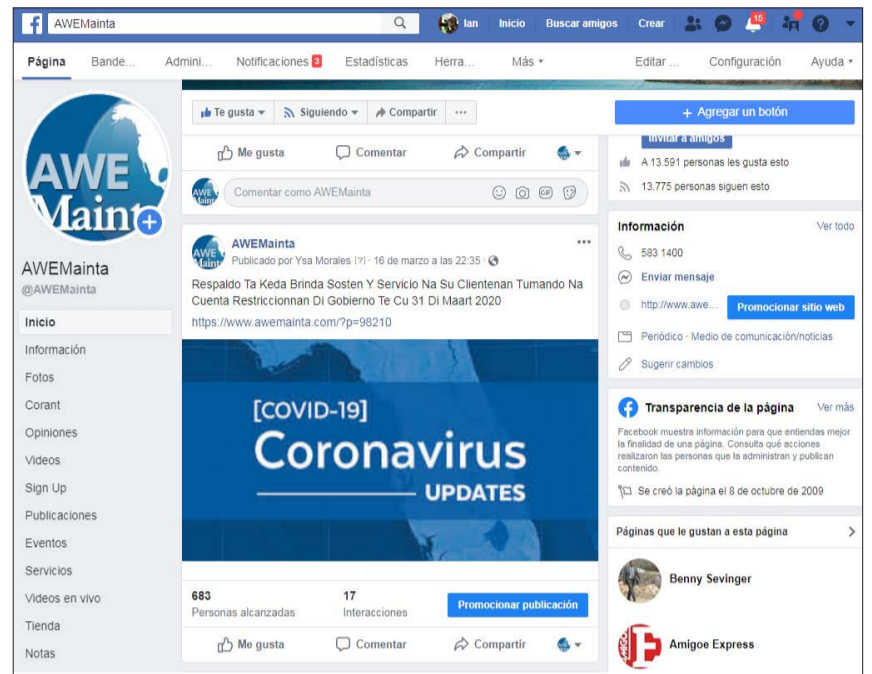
AWEMainta

Ian Inicio Buscar amigos Crear 15

Página Bande... Admini... Notificaciones 3 Estadísticas Herra... Más ▾ Editar ... Configuración Ayuda ▾

AWE Mainta

AWEMainta
@AWEMainta

Inicio
Información
Fotos
Corant
Opiniones
Videos
Sign Up
Publicaciones
Eventos
Servicios
Videos en vivo
Tienda
Notas

Te gusta ▾ Siguiendo ▾ Compartir ...

Me gusta Comentar Compartir

Comentar como AWEMainta

AWEMainta
Publicado por Ysa Morales [?] · 16 de marzo a las 22:35 ·

Respaldo Ta Keda Brinda Sosten Y Servicio Na Su Clientenan Tumando Na Cuenta Restriccionnan Di Gobierno Te Cu 31 Di Maart 2020

https://www.awemainta.com/?p=98210

[COVID-19]
Coronavirus
UPDATES

683
Personas alcanzadas

17
Interacciones

Promocionar publicación

Me gusta Comentar Compartir

+ Agregar un botón

Invitar a amigos

A 13.591 personas les gusta esto

13.775 personas siguen esto

Información Ver todo

583 1400

Enviar mensaje

http://www.awe... Promocionar sitio web

Periódico · Medio de comunicación/noticias

Sugerir cambios

Transparencia de la página Ver más

Facebook muestra información para que entiendas mejor la finalidad de una página. Consulta qué acciones realizaron las personas que la administran y publican contenido.

Se creó la página el 8 de octubre de 2009

Páginas que le gustan a esta página

Benny Sevinger

Amigoe Express